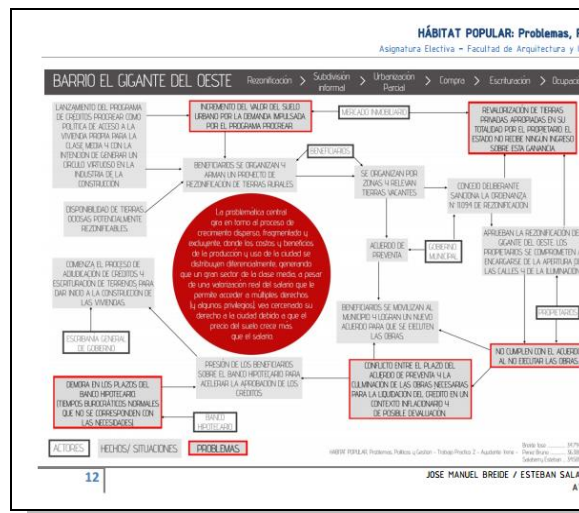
HÁBITAT POPULAR: Problemas, P
Asignatura Electiva - Facultad de Arquitectura y

BARRIO EL GIGANTE DEL OESTE > Rezonificación > Subdivisión informal > Urbanización Parcial > Compra > Escrituración > Ocupac

LANZAMIENTO DEL PROGRAMA DE CRÉDITOS PROCREAR COMO POLÍTICA DE ACCESO A LA VIVIENDA PROPIA PARA LA CLASE MEDIA Y CON LA INTENCIÓN DE GENERAR UN CÍRCULO VIRTUOSO EN LA INDUSTRIA DE LA CONSTRUCCIÓN

INCREMENTO DEL VALOR DEL SUELO URBANO POR LA DEMANDA IMPULSADA POR EL PROGRAMA PROCREAR.

MERCADO INMOBILIARIO

REVALORIZACIÓN DE TIERRAS PRIVADAS APROPIADAS EN SU TOTALIDAD POR EL PROPIETARIO. EL ESTADO NO RECIBE NINGÚN INGRESO SOBRE ESTA GANANCIA

BENEFICIARIOS

BENEFICIARIOS SE ORGANIZAN Y ARMAN UN PROYECTO DE REZONIFICACIÓN DE TIERRAS RURALES

SE ORGANIZAN POR ZONAS Y RELEVAN TIERRAS VACANTES.

DISPONIBILIDAD DE TIERRAS OCIOSAS POTENCIALMENTE REZONIFICABLES.

CONCEJO DELIBERANTE SANCIONA LA ORDENANZA N° 11094 DE REZONIFICACIÓN

La problemática central gira en torno al proceso de crecimiento disperso, fragmentado y excluyente, donde los costos y beneficios de la producción y uso de la ciudad se distribuyen diferencialmente, generando que un gran sector de la clase media, a pesar de una valorización real del salario que le permite acceder a múltiples derechos (y algunos privilegios), vea cercenado su derecho a la ciudad debido a que el precio del suelo crece más que el salario.

ACUERDO DE PREVENTA

GOBIERNO MUNICIPAL

APRUEBAN LA REZONIFICACIÓN DE GIGANTE DEL OESTE. LOS PROPIETARIOS SE COMPROMETEN A ENCARGARSE DE LA APERTURA DE LAS CALLES Y DE LA ILUMINACIÓN

COMIENZA EL PROCESO DE ADJUDICACIÓN DE CRÉDITOS Y ESCRITURACIÓN DE TERRENOS, PARA DAR INICIO A LA CONSTRUCCIÓN DE LAS VIVIENDAS.

BENEFICIARIOS SE MOVILIZAN AL MUNICIPIO Y LOGRAN UN NUEVO ACUERDO PARA QUE SE EJECUTEN LAS OBRAS

PROPIETARIOS

ESCRIBANÍA GENERAL DE GOBIERNO

PRESIÓN DE LOS BENEFICIARIOS SOBRE EL BANCO HIPOTECARIO PARA ACELERAR LA APROBACIÓN DE LOS CRÉDITOS

CONFLICTO ENTRE EL PLAZO DEL ACUERDO DE PREVENTA Y LA CULMINACIÓN DE LAS OBRAS NECESARIAS PARA LA LIQUIDACIÓN DEL CRÉDITO EN UN CONTEXTO INFLACIONARIO Y DE POSIBLE DEVALUACIÓN.

NO CUMPLEN CON EL ACUERDO AL NO EJECUTAR LAS OBRAS

DEMORA EN LOS PLAZOS DEL BANCO HIPOTECARIO (TIEMPOS BUROCRÁTICOS NORMALES QUE NO SE CORRESPONDEN CON LAS NECESIDADES)

BANCO HIPOTECARIO

ACTORES HECHOS/ SITUACIONES PROBLEMAS

HÁBITAT POPULAR: Problemas, Políticas y Gestión - Trabajo Práctico 2 - Ayudante: Vera

12

JOSE MANUEL BREIDE / ESTEBAN SALA